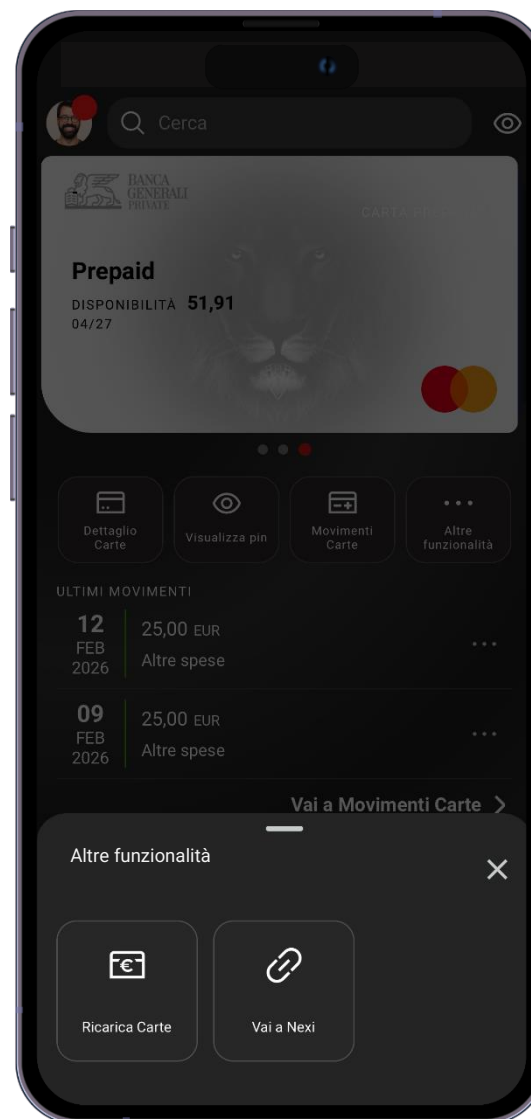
Cerca

BANCA GENERALI PRIVATE

CARTA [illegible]

Prepaid

DISPONIBILITÀ 51,91

04/27

Dettaglio Carte

Visualizza pin

Movimenti Carte

Altre funzionalità

ULTIMI MOVIMENTI

12 FEB 2026 25,00 EUR Altre spese

09 FEB 2026 25,00 EUR Altre spese

Vai a Movimenti Carte >

Altre funzionalità

Ricarica Carte

Vai a Nexi